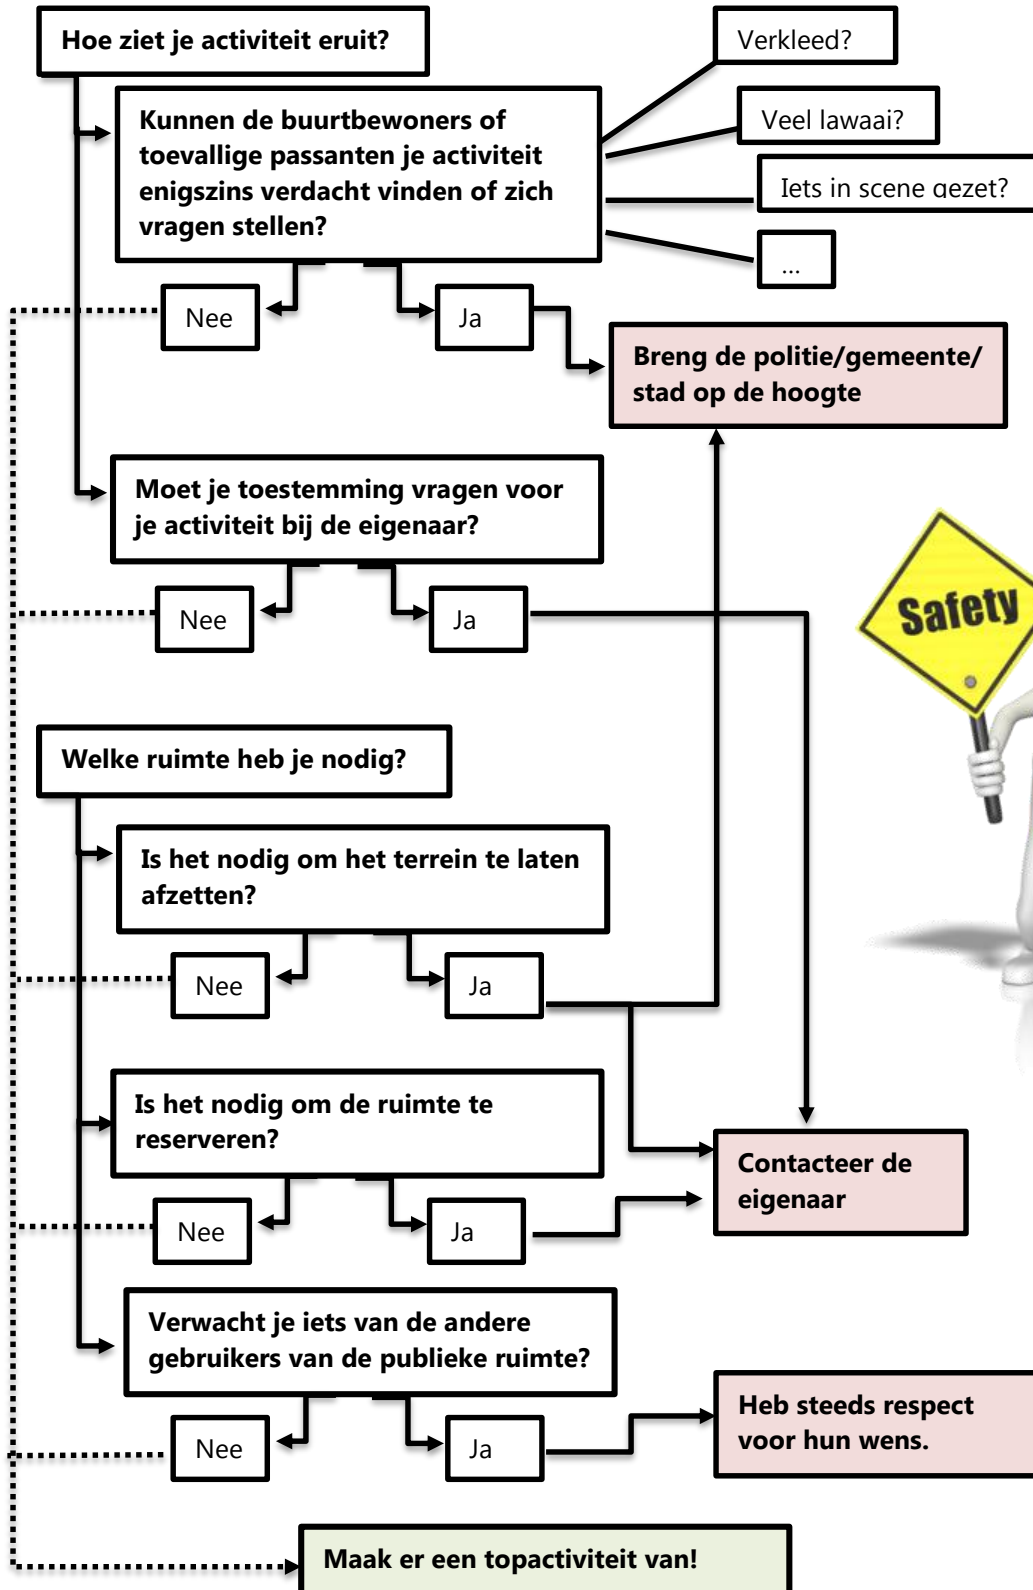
Hoe ziet je activiteit eruit?

Kunnen de buurtbewoners of toevallige passanten je activiteit enigszins verdacht vinden of zich vragen stellen?

Verkleed?

Veel lawaai?

Iets in scene gezet?

...

Nee

Ja

Breng de politie/gemeente/ stad op de hoogte

Moet je toestemming vragen voor je activiteit bij de eigenaar?

Nee

Ja

Safety

Welke ruimte heb je nodig?

Is het nodig om het terrein te laten afzetten?

Nee

Ja

Is het nodig om de ruimte te reserveren?

Contacteer de eigenaar

Nee

Ja

Verwacht je iets van de andere gebruikers van de publieke ruimte?

Heb steeds respect voor hun wens.

Nee

Ja

Maak er een topactiviteit van!